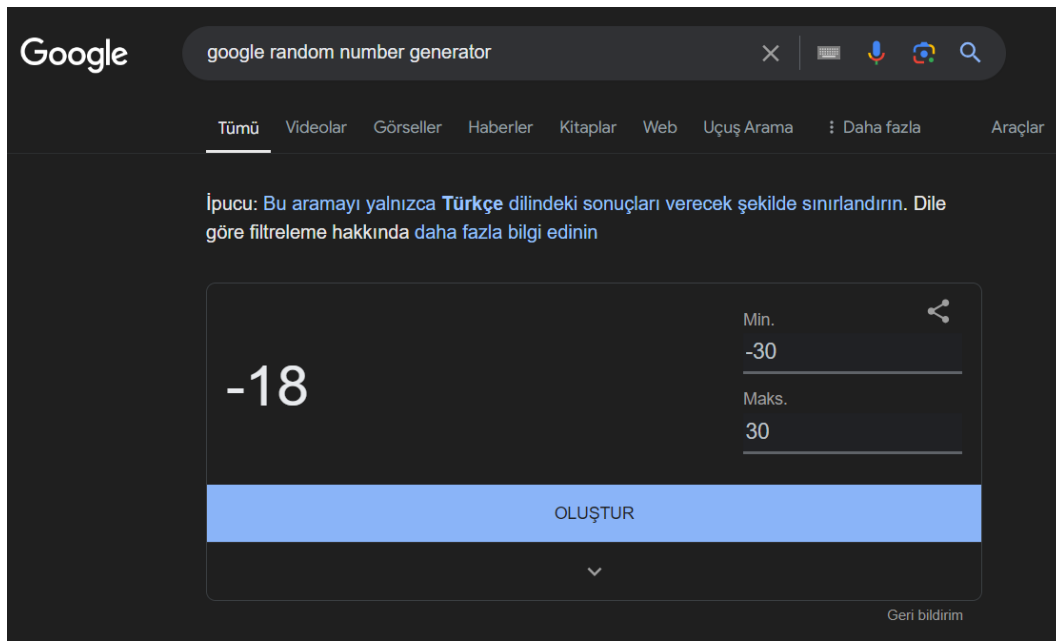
Google

google random number generator

Tümü Videolar Görseller Haberler Kitaplar Web Uçuş Arama ⋮ Daha fazla Araçlar

İpucu: Bu aramayı yalnızca **Türkçe** dilindeki sonuçları verecek şekilde sınırlandırın. Dile göre filtreleme hakkında daha fazla bilgi edinin

-18

Min.
-30

Maks.
30

OLUŞTUR

Geri bildirim